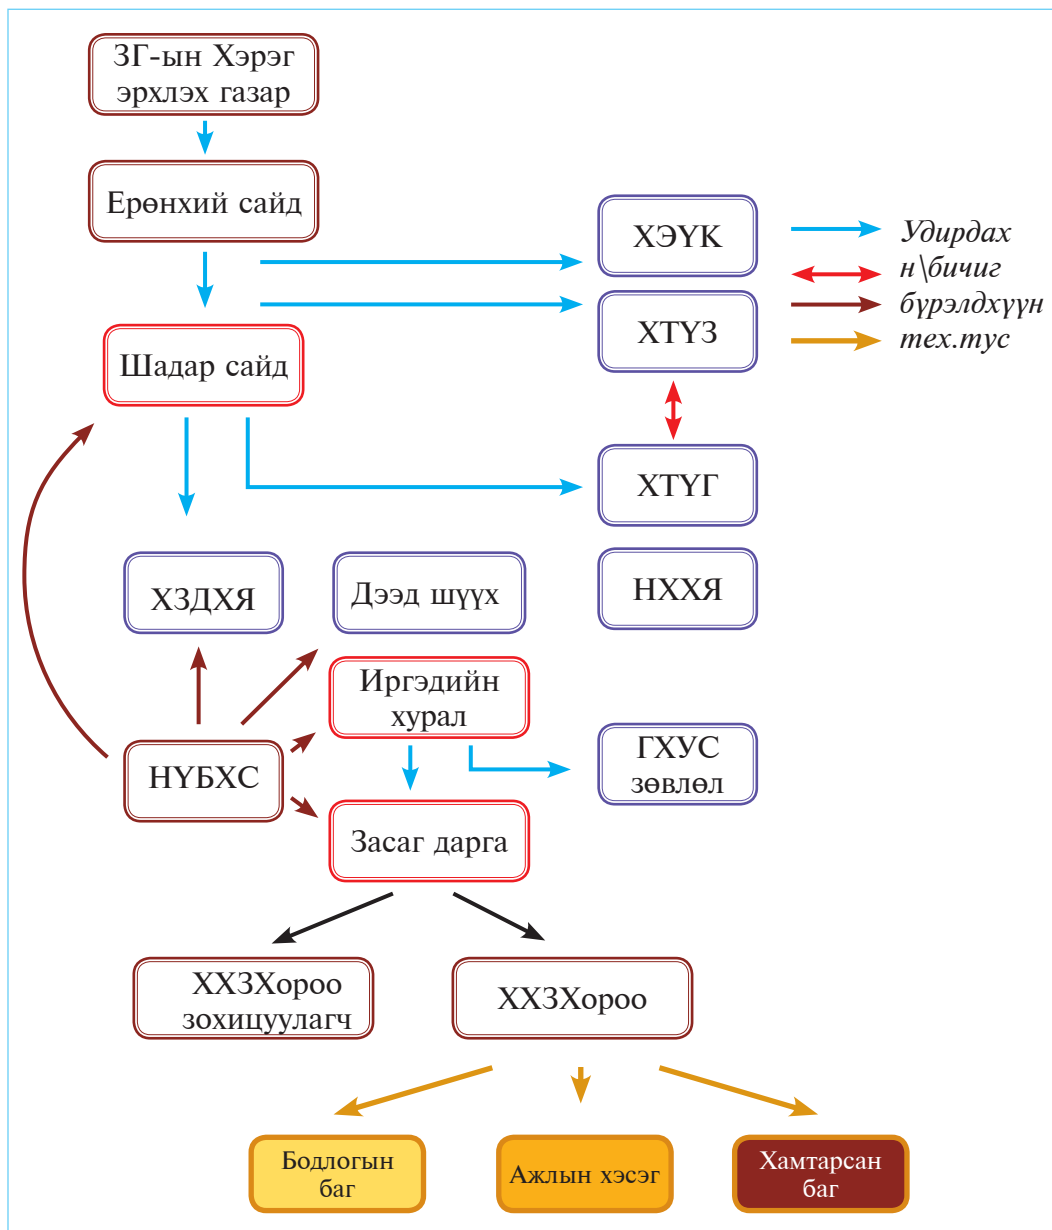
ЗГ-ын Хэрэг эрхлэх газар

Ерөнхий сайд

ХЭҮК

Удирдах
н\бичиг
бүрэлдхүүн
тех.тус

ХТҮЗ

Шадар сайд

ХТҮГ

ХЗДХЯ

Дээд шүүх

НХХЯ

Иргэдийн хурал

ГХУС зөвлөл

НҮБХС

Засаг дарга

ХХЗХороо зохицуулагч

ХХЗХороо

Бодлогын баг

Ажлын хэсэг

Хамтарсан баг